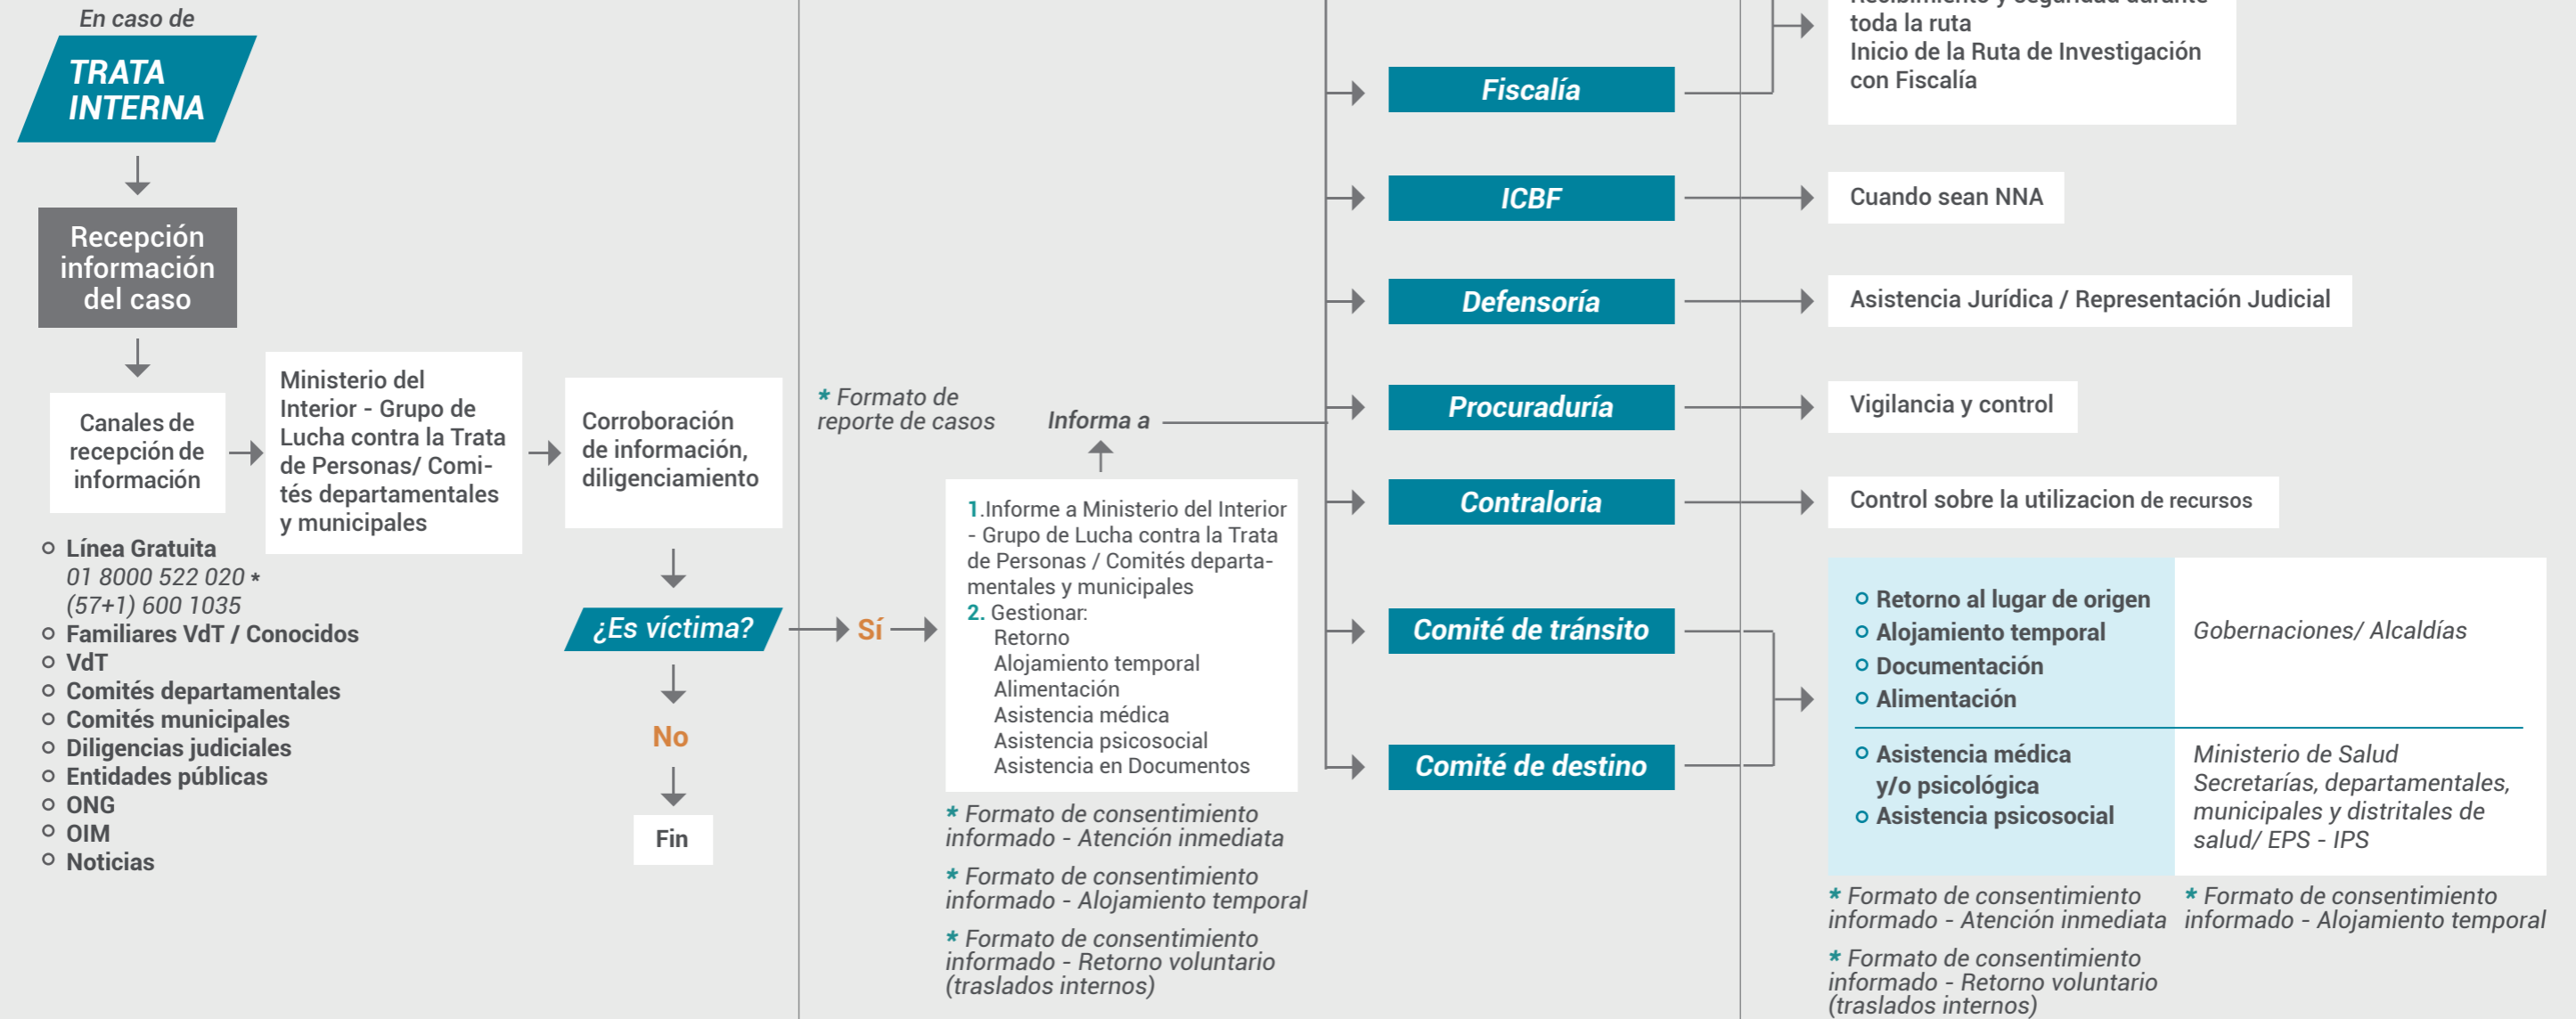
En caso de

TRATA INTERNA

Recepción información del caso

Canales de recepción de información

Ministerio del Interior - Grupo de Lucha contra la Trata de Personas/ Comités departamentales y municipales

Corroboración de información, diligenciamiento

- Línea Gratuita 01 8000 522 020 * (57+1) 600 1035
- Familiares VdT / Conocidos
- VdT
- Comités departamentales
- Comités municipales
- Diligencias judiciales
- Entidades públicas
- ONG
- OIM
- Noticias

¿Es víctima?

No

Fin

Sí

* Formato de reporte de casos

Informa a

1.Informe a Ministerio del Interior - Grupo de Lucha contra la Trata de Personas / Comités departamentales y municipales
2. Gestionar:
Retorno
Alojamiento temporal
Alimentación
Asistencia médica
Asistencia psicosocial
Asistencia en Documentos

* Formato de consentimiento informado - Atención inmediata

* Formato de consentimiento informado - Alojamiento temporal

* Formato de consentimiento informado - Retorno voluntario (traslados internos)

Fiscalía

ICBF

Defensoría

Procuraduría

Contraloria

Comité de tránsito

Comité de destino

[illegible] toda la ruta
Inicio de la Ruta de Investigación con Fiscalía

Cuando sean NNA

Asistencia Jurídica / Representación Judicial

Vigilancia y control

Control sobre la utilizacion de recursos

- Retorno al lugar de origen
- Alojamiento temporal
- Documentación
- Alimentación

Gobernaciones/ Alcaldías

- Asistencia médica y/o psicológica
- Asistencia psicosocial

Ministerio de Salud Secretarías, departamentales, municipales y distritales de salud/ EPS - IPS

* Formato de consentimiento informado - Atención inmediata

* Formato de consentimiento informado - Alojamiento temporal

* Formato de consentimiento informado - Retorno voluntario (traslados internos)